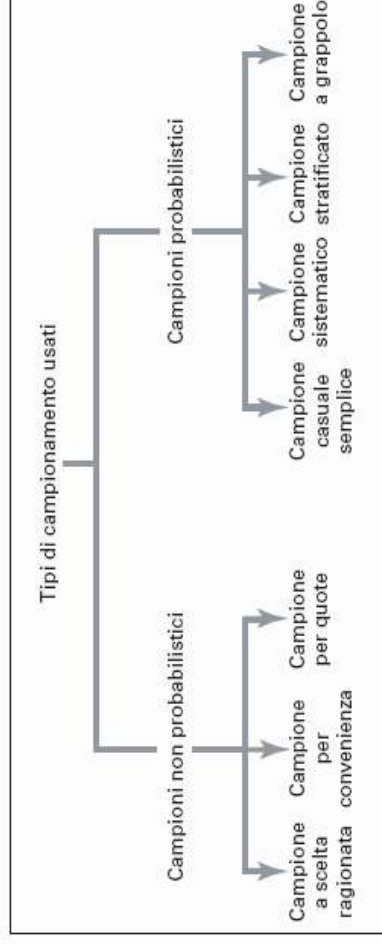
Tipi di campionamento usati

Campioni non probabilistici

Campione a scelta ragionata

Campione per convenienza

Campione per quote

Campioni probabilistici

Campione casuale semplice

Campione sistematico

Campione stratificato

Campione a grappolo